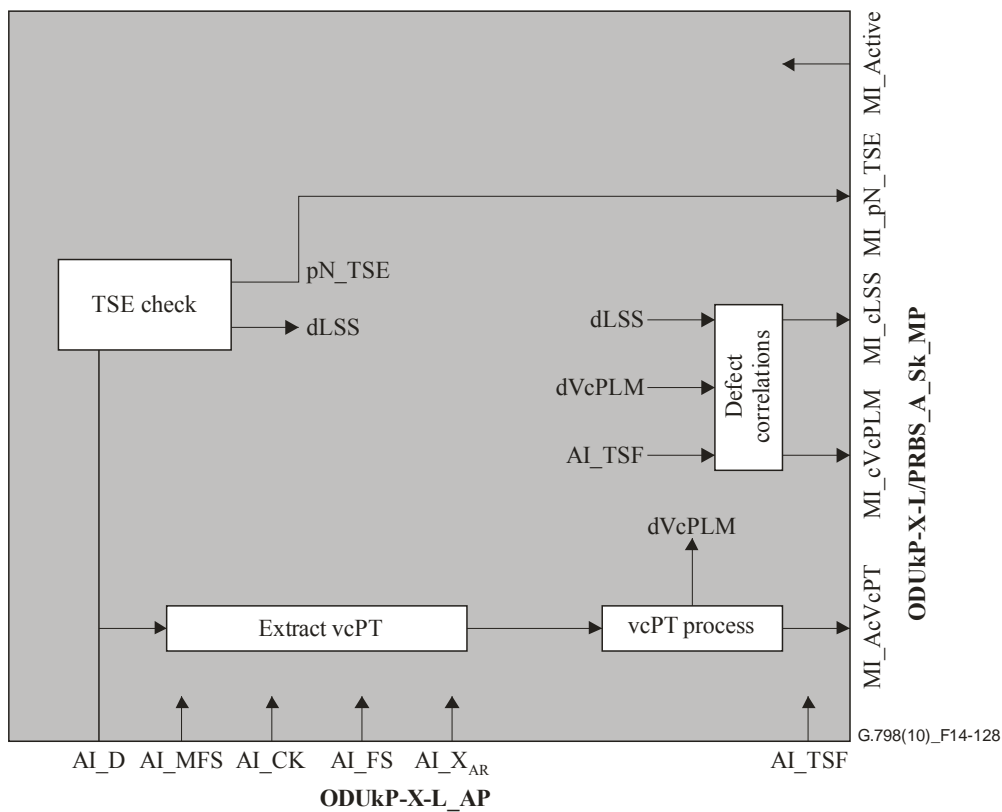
MI_Active

MI_pN_TSE

pN_TSE

TSE check

dLSS

MI_cLSS

dLSS

dVcPLM

Defect correlations

AI_TSF

MI_cVcPLM

ODUkP-X-L/PRBS_A_Sk_MP

dVcPLM

MI_AcVcPT

Extract vcPT

vcPT process

G.798(10)_F14-128

AI_D AI_MFS AI_CK AI_FS AI_$X_{AR}$ AI_TSF

ODUkP-X-L_AP